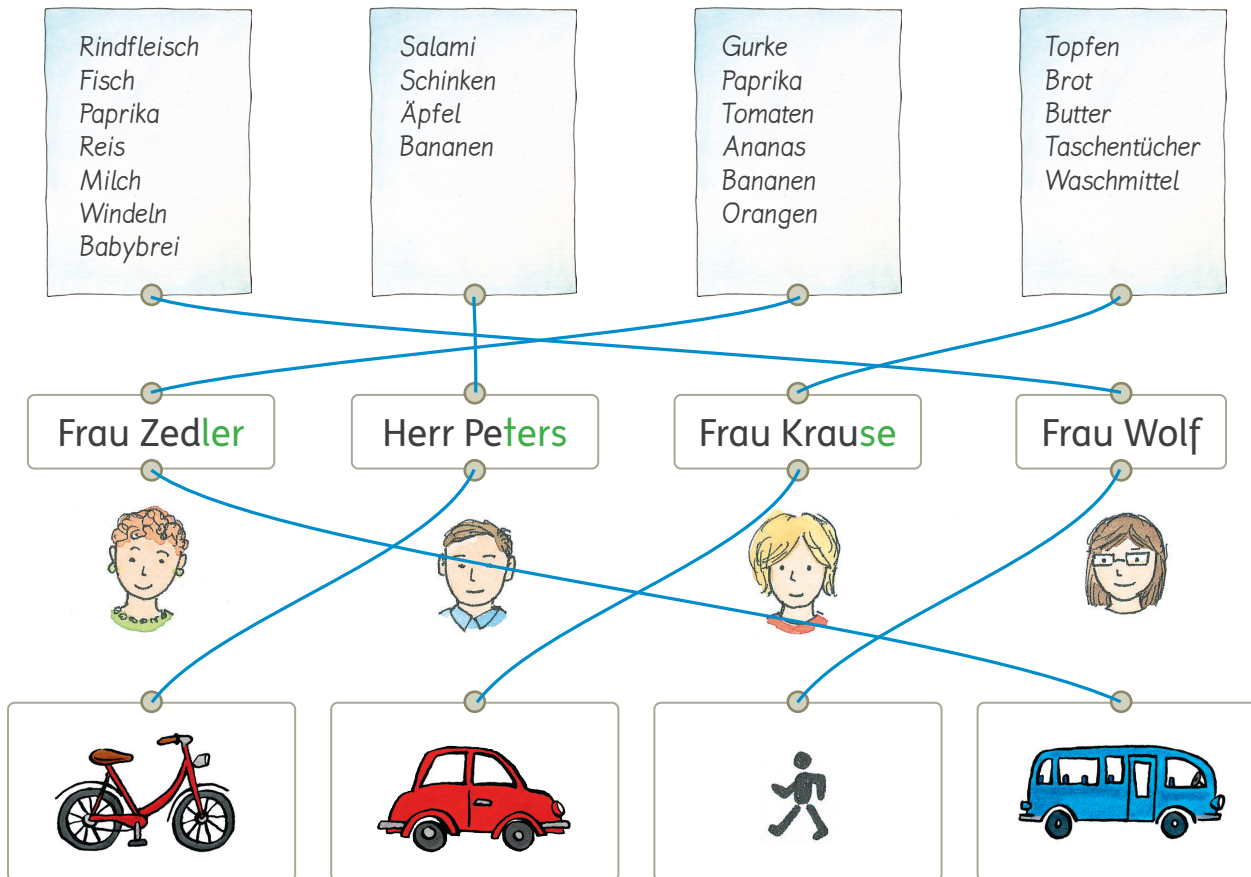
Rindfleisch
Fisch
Paprika
Reis
Milch
Windeln
Babybrei

Salami
Schinken
Äpfel
Bananen

Gurke
Paprika
Tomaten
Ananas
Bananen
Orangen

Topfen
Brot
Butter
Taschentücher
Waschmittel

Frau Zedler

Herr Peters

Frau Krause

Frau Wolf